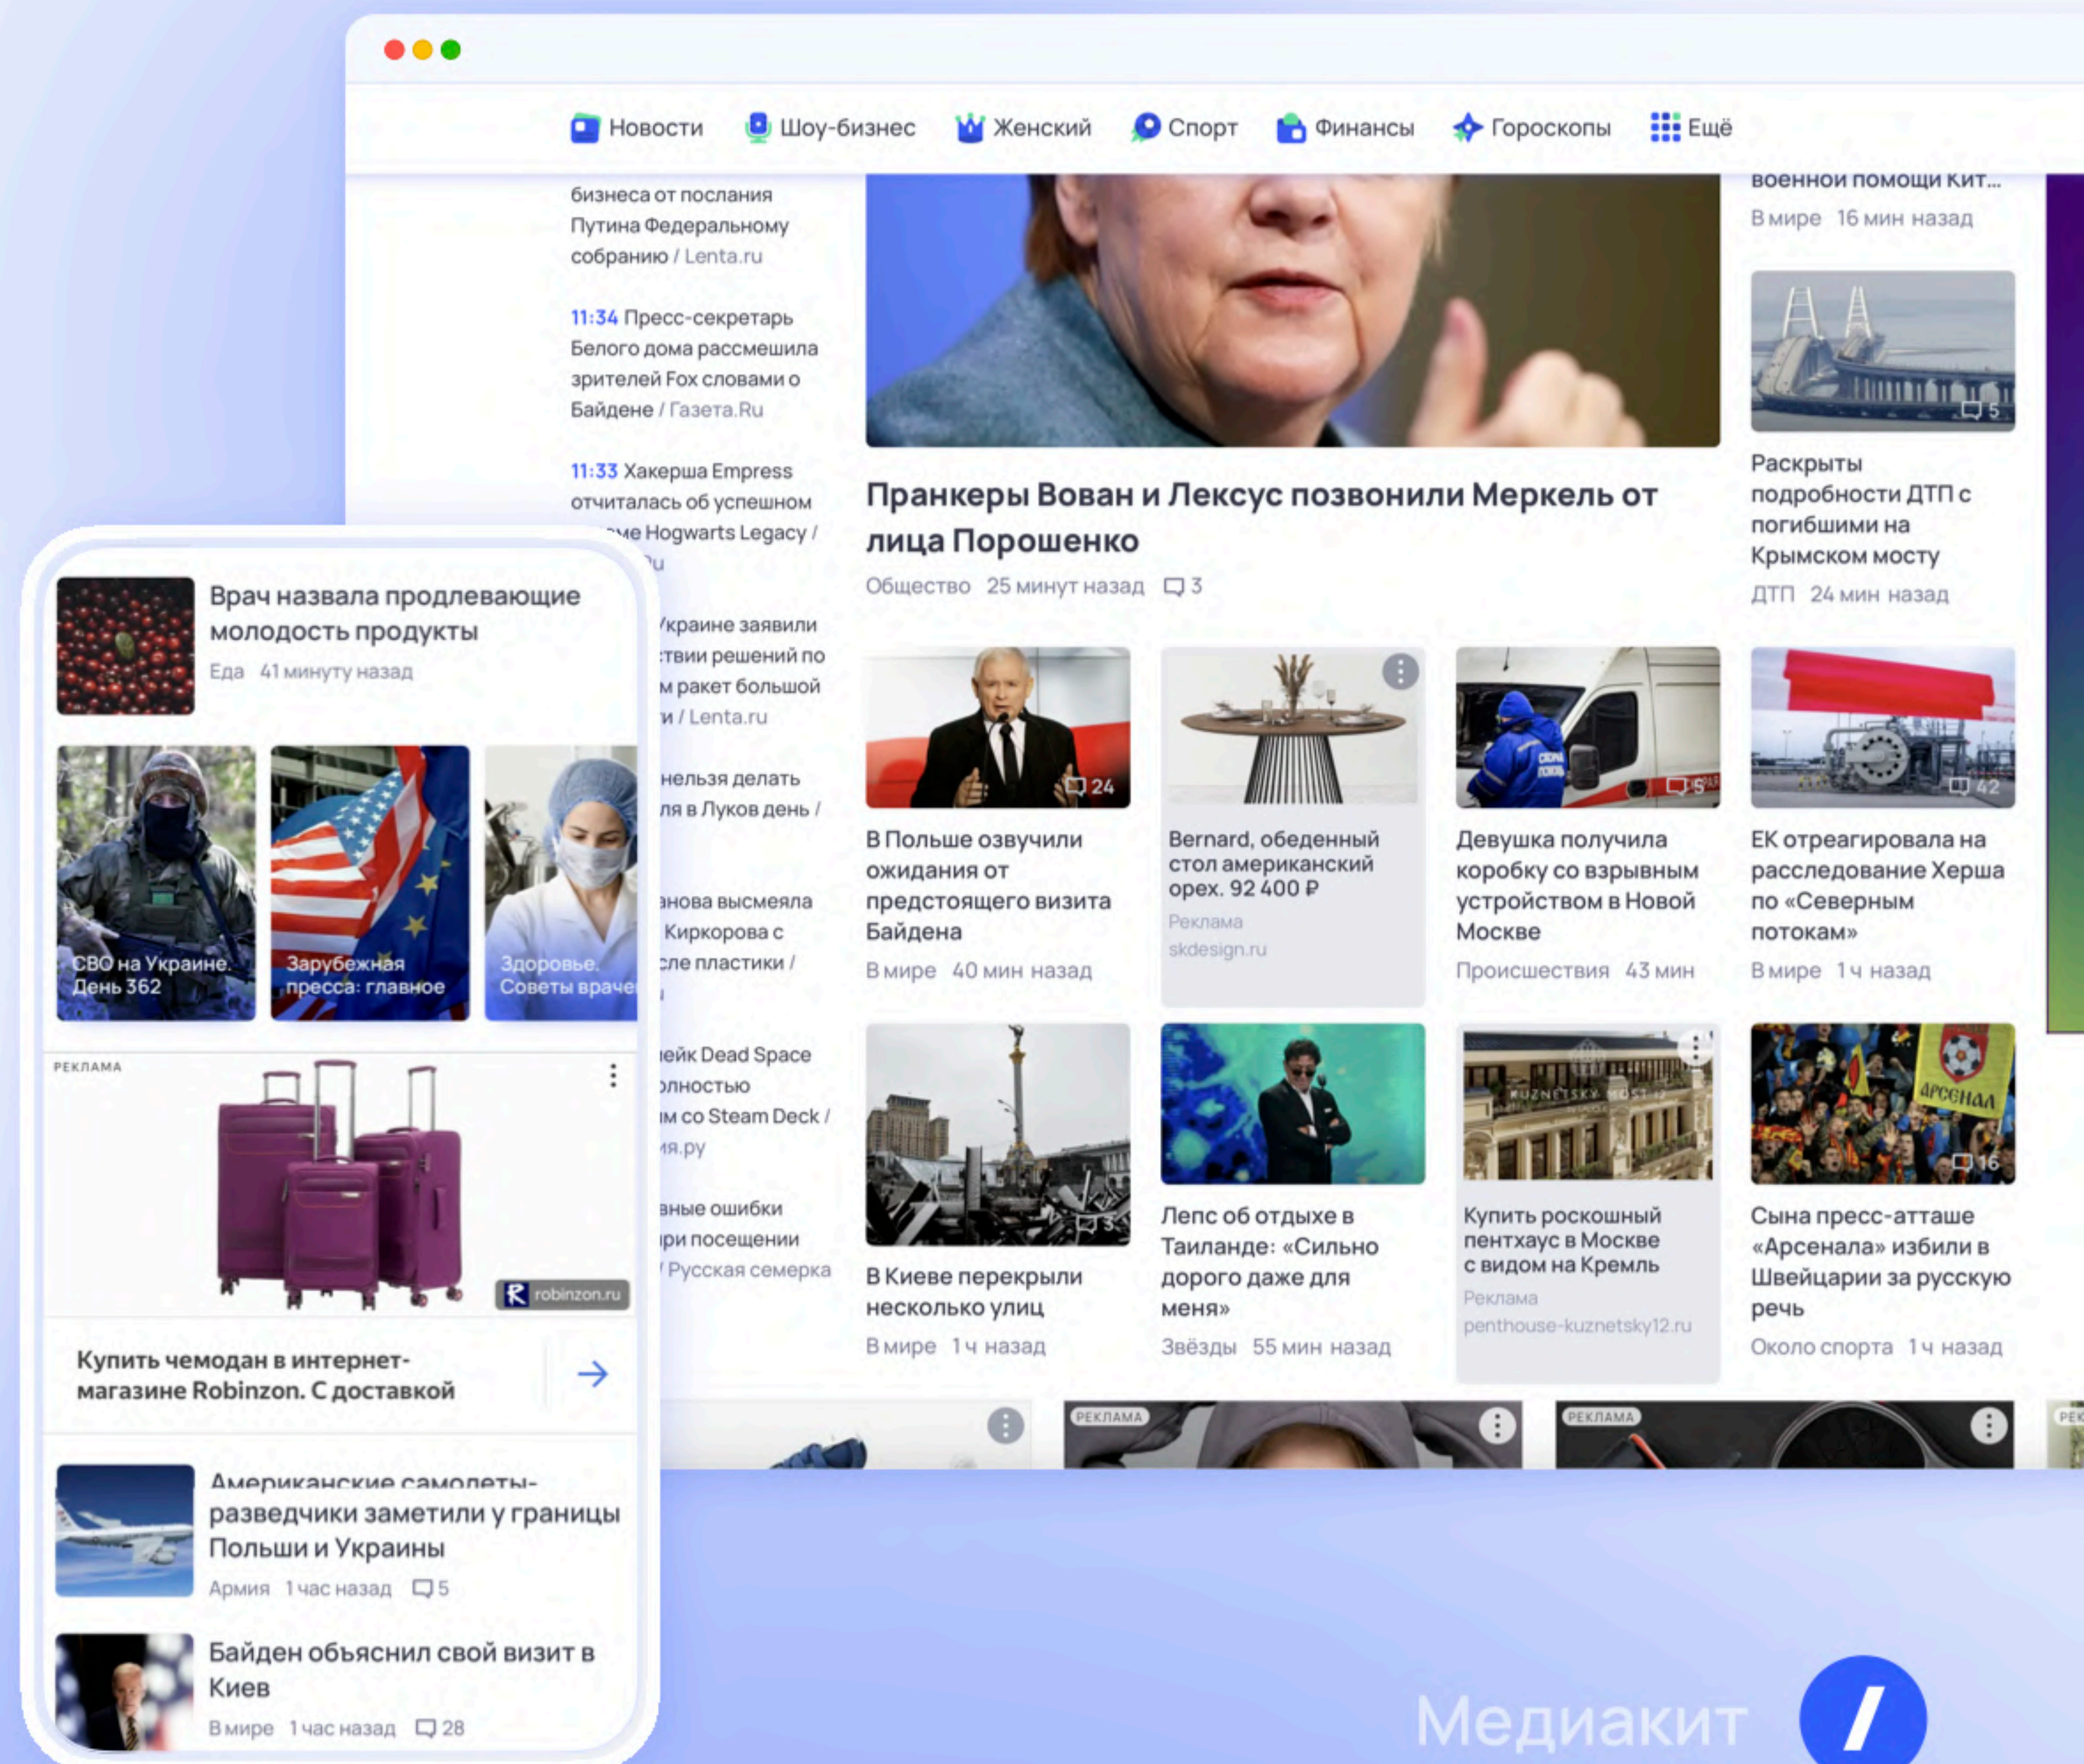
Новости Шоу-бизнес Женский Спорт Финансы Гороскопы Ещё

бизнеса от послания Путина Федеральному собранию / Lenta.ru

11:34 Пресс-секретарь Белого дома рассмешила зрителей Fox словами о Байдене / Газета.Ru

11:33 Хакерша Empress отчиталась об успешном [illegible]ме Hogwarts Legacy / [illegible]u

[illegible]краине заявили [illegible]твии решений по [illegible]м ракет большой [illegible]и / Lenta.ru

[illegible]нельзя делать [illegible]ля в Луков день /

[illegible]нова высмеяла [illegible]Киркорова с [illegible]сле пластики /

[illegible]ейк Dead Space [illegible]олностью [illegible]им со Steam Deck / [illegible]ия.ру

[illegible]вные ошибки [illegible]ри посещении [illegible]/ Русская семерка

Пранкеры Вован и Лексус позвонили Меркель от лица Порошенко
Общество 25 минут назад 3

военной помощи Кит...
В мире 16 мин назад

5
Раскрыты подробности ДТП с погибшими на Крымском мосту
ДТП 24 мин назад

24
В Польше озвучили ожидания от предстоящего визита Байдена
В мире 40 мин назад

Bernard, обеденный стол американский орех. 92 400 ₽
Реклама
skdesign.ru

5
Девушка получила коробку со взрывным устройством в Новой Москве
Происшествия 43 мин

42
ЕК отреагировала на расследование Херша по «Северным потокам»
В мире 1 ч назад

3
В Киеве перекрыли несколько улиц
В мире 1 ч назад

Лепс об отдыхе в Таиланде: «Сильно дорого даже для меня»
Звёзды 55 мин назад

Купить роскошный пентхаус в Москве с видом на Кремль
Реклама
penthouse-kuznetsky12.ru

16
Сына пресс-атташе «Арсенала» избили в Швейцарии за русскую речь
Около спорта 1 ч назад

РЕКЛАМА
РЕКЛАМА

Врач назвала продлевающие молодость продукты
Еда 41 минуту назад

СВО на Украине. День 362
Зарубежная пресса: главное
Здоровье. Советы враче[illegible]

РЕКЛАМА
robinzon.ru
Купить чемодан в интернет-магазине Robinzon. С доставкой

Американские самолеты-разведчики заметили у границы Польши и Украины
Армия 1 час назад 5

Байден объяснил свой визит в Киев
В мире 1 час назад 28

Медиакит